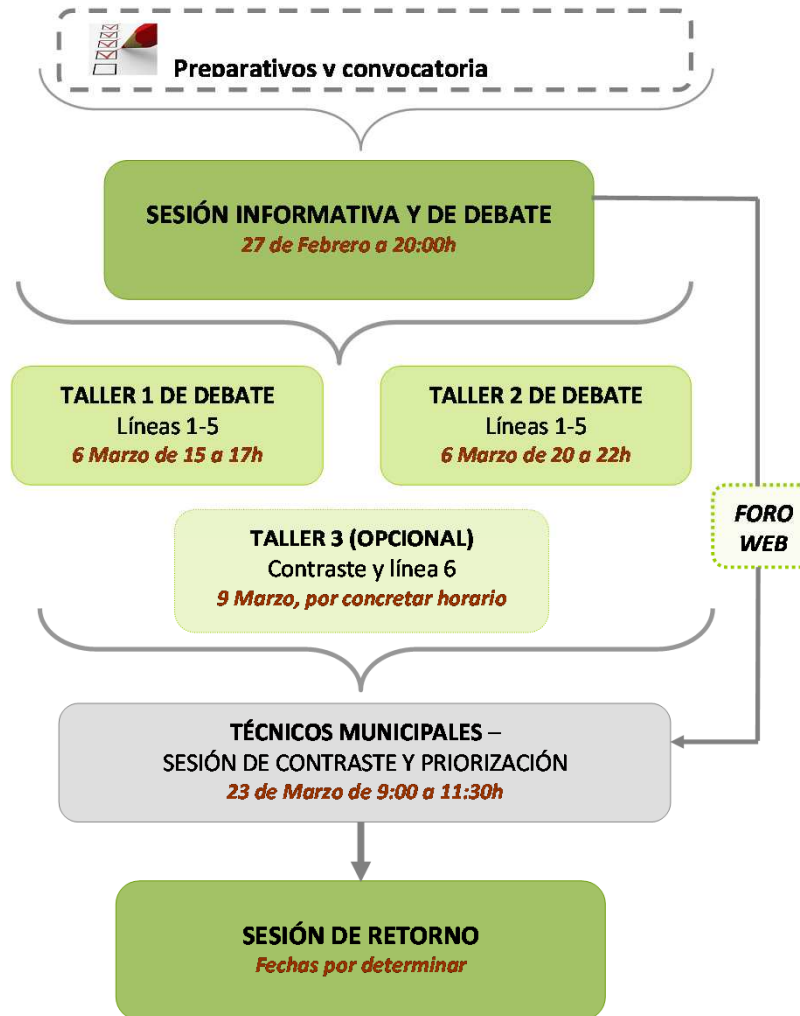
Preparativos y convocatoria

SESIÓN INFORMATIVA Y DE DEBATE
27 de Febrero a 20:00h

TALLER 1 DE DEBATE
Líneas 1-5
6 Marzo de 15 a 17h

TALLER 2 DE DEBATE
Líneas 1-5
6 Marzo de 20 a 22h

TALLER 3 (OPCIONAL)
Contraste y línea 6
9 Marzo, por concretar horario

FORO WEB

TÉCNICOS MUNICIPALES –
SESIÓN DE CONTRASTE Y PRIORIZACIÓN
23 de Marzo de 9:00 a 11:30h

SESIÓN DE RETORNO
Fechas por determinar